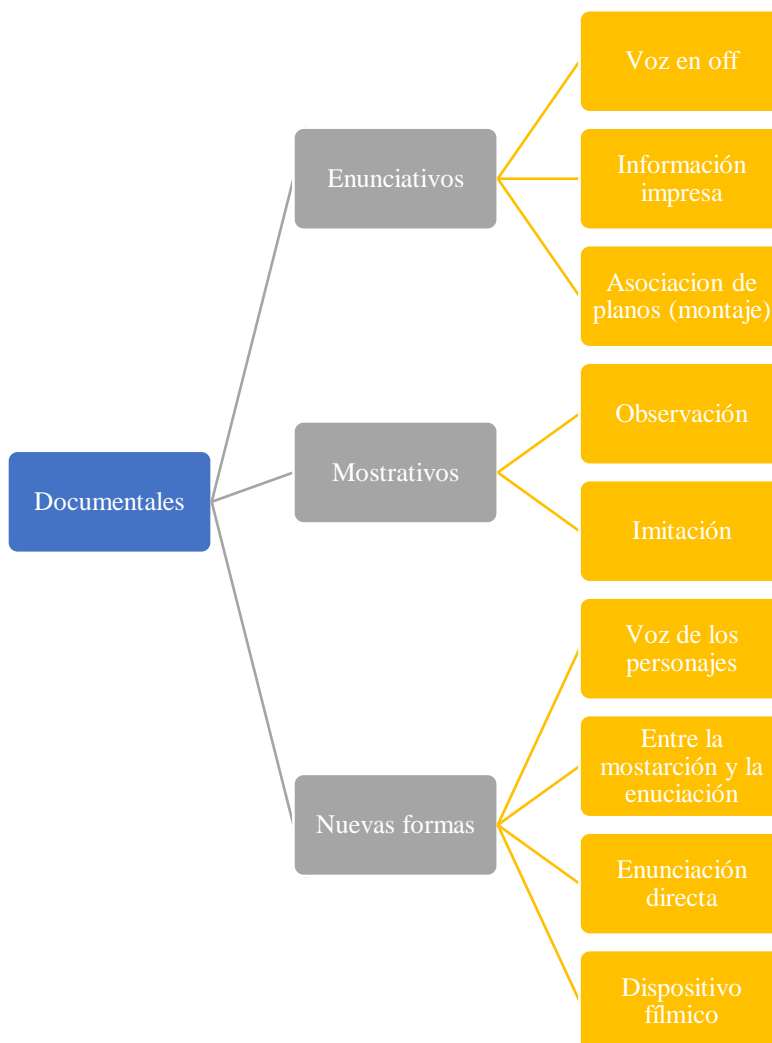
Documentales

Enunciativos

Voz en off

Información impresa

Asociacion de planos (montaje)

Mostrativos

Observación

Imitación

Nuevas formas

Voz de los personajes

Entre la mostarción y la enuciación

Enunciación directa

Dispositivo fílmico